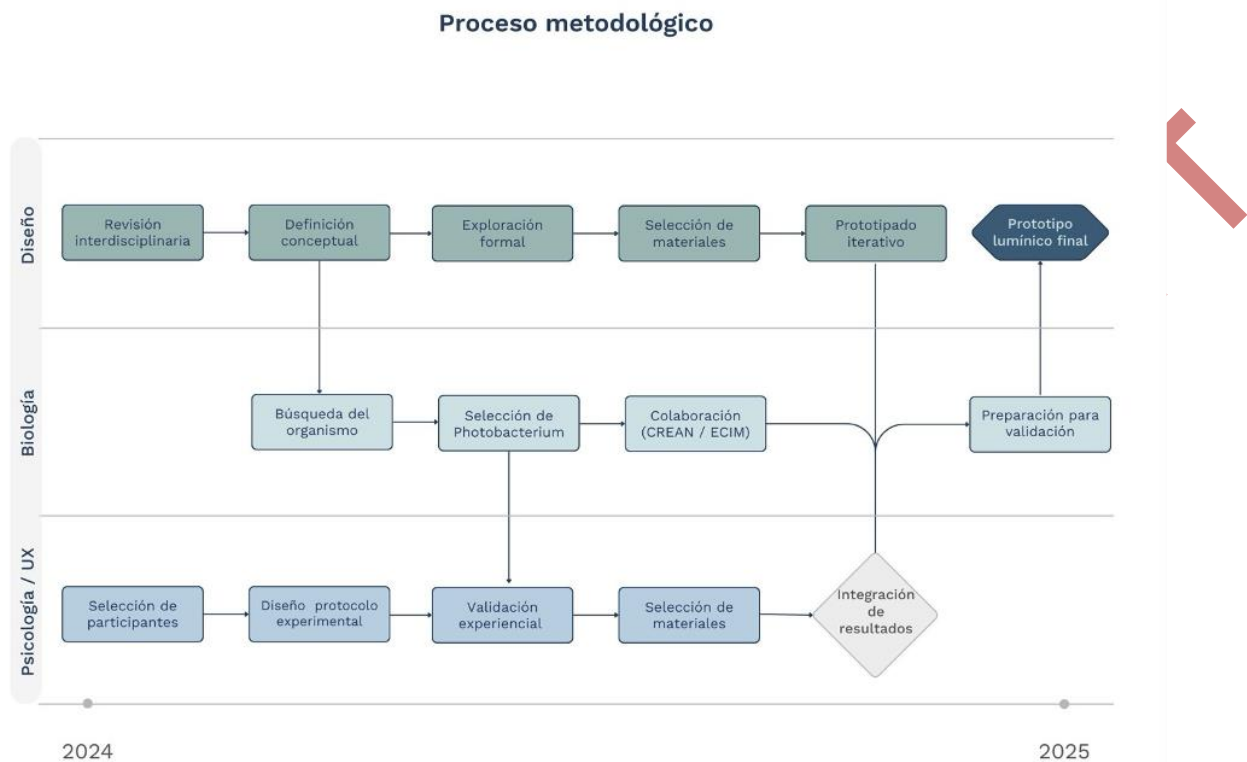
Proceso metodológico

Diseño

Revisión interdisciplinaria

Definición conceptual

Exploración formal

Selección de materiales

Prototipado iterativo

Prototipo lumínico final

Biología

Búsqueda del organismo

Selección de Photobacterium

Colaboración (CREAN / ECIM)

Preparación para validación

Psicología / UX

Selección de participantes

Diseño protocolo experimental

Validación experiencial

Selección de materiales

Integración de resultados

2024

2025